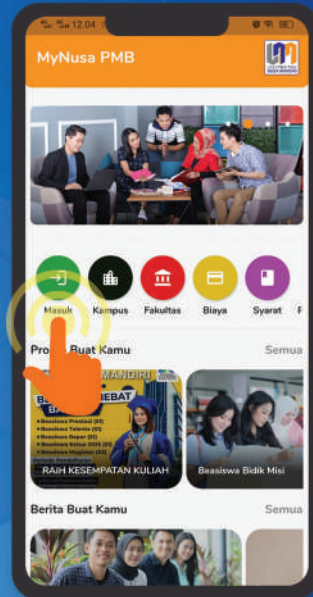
12.04

MyNusa PMB

Masuk Kampus Fakultas Biaya Syarat

Pro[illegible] Buat Kamu

Semua

MANDIRI

HEBAT

Beasiswa Prestasi (S1)
Beasiswa Tahfidz (S1)
Beasiswa Reguler (S1)
Beasiswa Kelas (S1)
Beasiswa Magister (S2)

RAIH KESEMPATAN KULIAH

Beasiswa Bidik Misi

Berita Buat Kamu

Semua